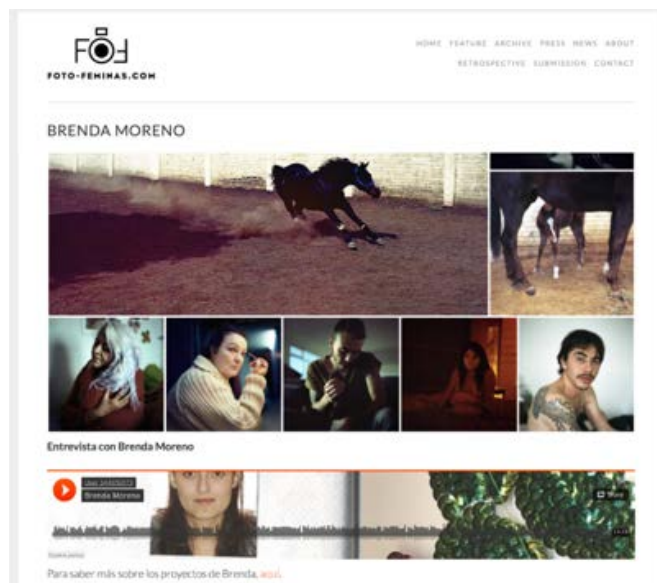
FOTO-FEMINAS.COM

HOME FEATURE ARCHIVE PRESS NEWS ABOUT
RETROSPECTIVE SUBMISSION CONTACT

BRENDA MORENO

Entrevista con Brenda Moreno

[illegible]
Brenda Moreno

Para saber más sobre los proyectos de Brenda, aquí.